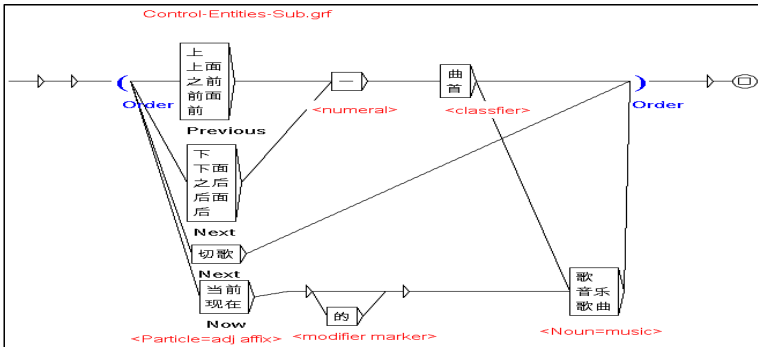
Control-Entities-Sub.grf

(
Order

上
上面
之前
前面
前
Previous

下
下面
之后
后面
后
Next

切歌
Next

当前
现在
Now

<Particle=adj affix>

一
<numeral>

曲
首
<classfier>

的
<modifier marker>

歌
音乐
歌曲
<Noun=music>

)
Order